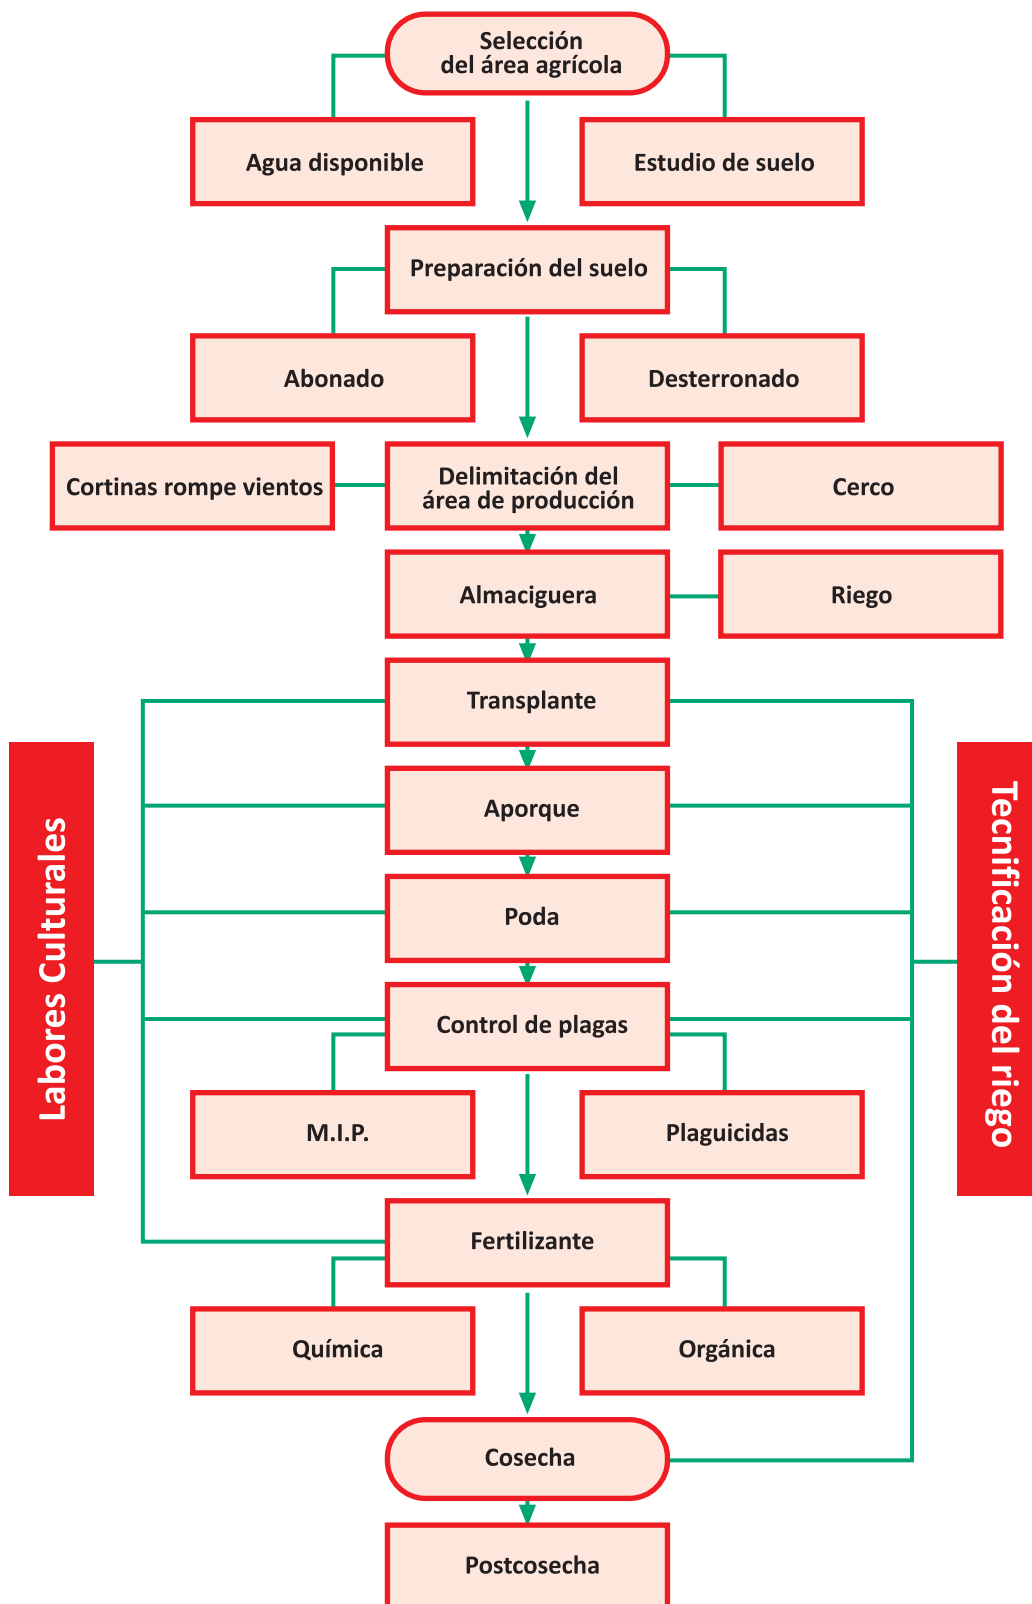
Selección del área agrícola

Agua disponible

Estudio de suelo

Preparación del suelo

Abonado

Desterronado

Cortinas rompe vientos

Delimitación del área de producción

Cerco

Almaciguera

Riego

Transplante

Aporque

Poda

Control de plagas

M.I.P.

Plaguicidas

Fertilizante

Química

Orgánica

Cosecha

Postcosecha

Labores Culturales

Tecnificación del riego